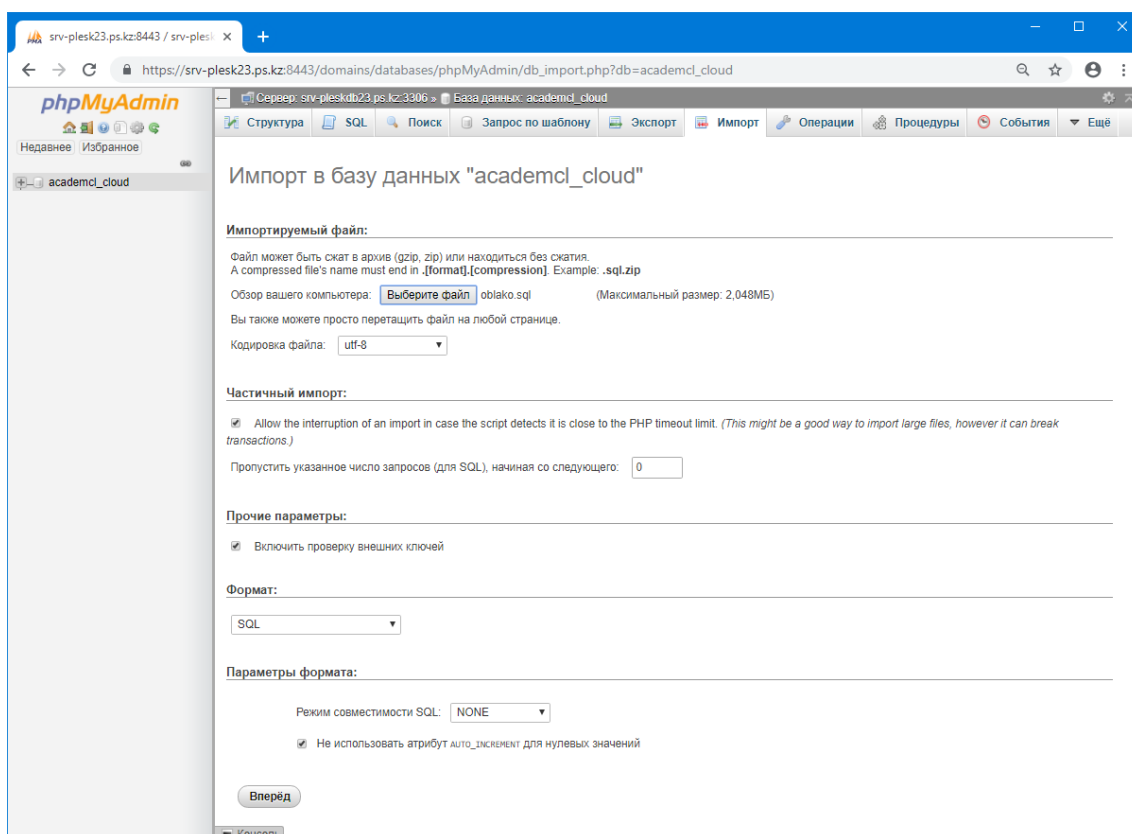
srv-plesk23.ps.kz:8443 / srv-plesk ×
+
https://srv-plesk23.ps.kz:8443/domains/databases/phpMyAdmin/db_import.php?db=academcl_cloud

phpMyAdmin
Недавнее Избранное
academcl_cloud

Сервер: srv-pleskdb23.ps.kz:3306 » База данных: academcl_cloud
Структура SQL Поиск Запрос по шаблону Экспорт Импорт Операции Процедуры События Ещё

Импорт в базу данных "academcl_cloud"

Импортируемый файл:

Файл может быть сжат в архив (gzip, zip) или находиться без сжатия.
A compressed file's name must end in .[format].[compression]. Example: .sql.zip

Обзор вашего компьютера: Выберите файл oblako.sql (Максимальный размер: 2,048МБ)

Вы также можете просто перетащить файл на любой странице.

Кодировка файла: utf-8

Частичный импорт:

Allow the interruption of an import in case the script detects it is close to the PHP timeout limit. (This might be a good way to import large files, however it can break transactions.)

Пропустить указанное число запросов (для SQL), начиная со следующего: 0

Прочие параметры:

Включить проверку внешних ключей

Формат:

SQL

Параметры формата:

Режим совместимости SQL: NONE

Не использовать атрибут AUTO_INCREMENT для нулевых значений

Вперёд

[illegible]